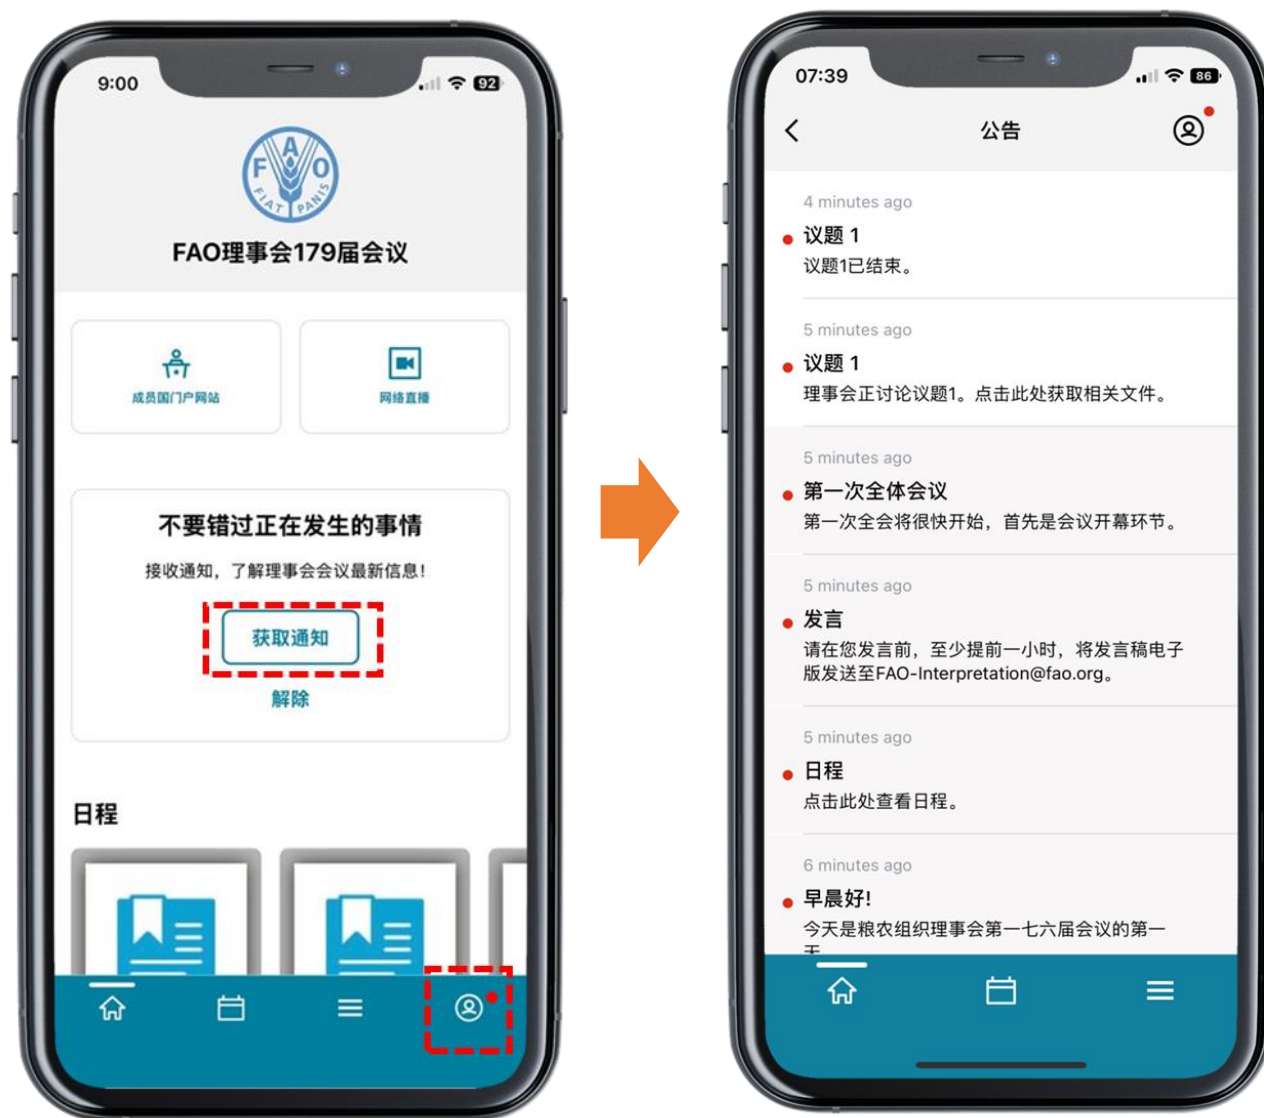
9:00

92

FAO
FIAT PANIS

FAO理事会179届会议

成员国门户网站

网络直播

不要错过正在发生的事情

接收通知，了解理事会会议最新信息!

获取通知

解除

日程

07:39

86

公告

4 minutes ago

议题 1

议题1已结束。

5 minutes ago

议题 1

理事会正讨论议题1。点击此处获取相关文件。

5 minutes ago

第一次全体会议

第一次全会将很快开始，首先是会议开幕环节。

5 minutes ago

发言

请在您发言前，至少提前一小时，将发言稿电子版发送至FAO-Interpretation@fao.org。

5 minutes ago

日程

点击此处查看日程。

6 minutes ago

早晨好!

今天是粮农组织理事会第一七六届会议的第一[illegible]